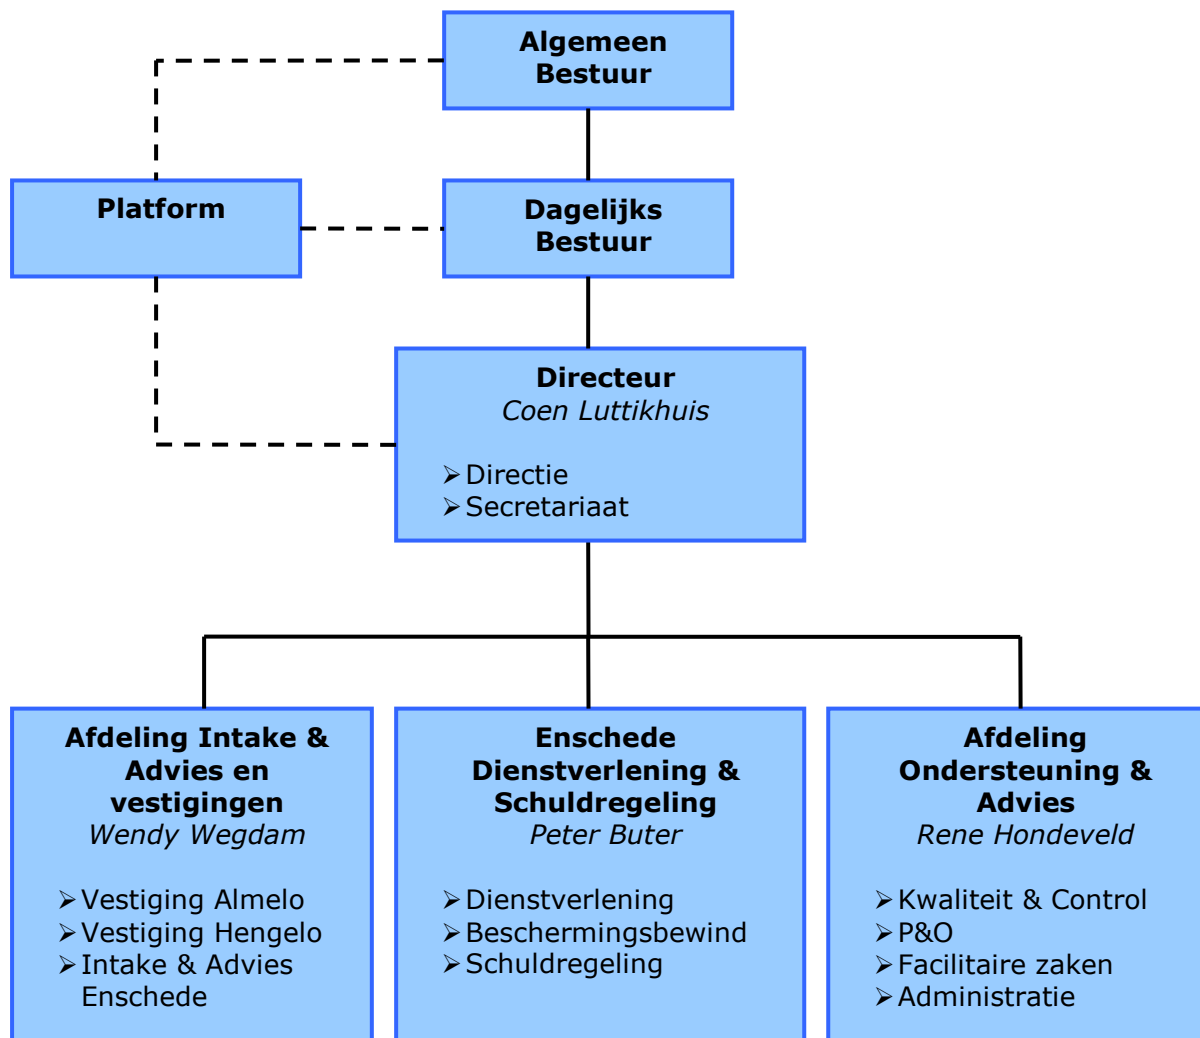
Algemeen Bestuur

Platform

Dagelijks Bestuur

Directeur
Coen Luttikhuis

➢Directie
➢Secretariaat

Afdeling Intake & Advies en vestigingen
Wendy Wegdam

➢Vestiging Almelo
➢Vestiging Hengelo
➢Intake & Advies Enschede

Enschede Dienstverlening & Schuldregeling
Peter Buter

➢Dienstverlening
➢Beschermingsbewind
➢Schuldregeling

Afdeling Ondersteuning & Advies
Rene Hondeveld

➢Kwaliteit & Control
➢P&O
➢Facilitaire zaken
➢Administratie